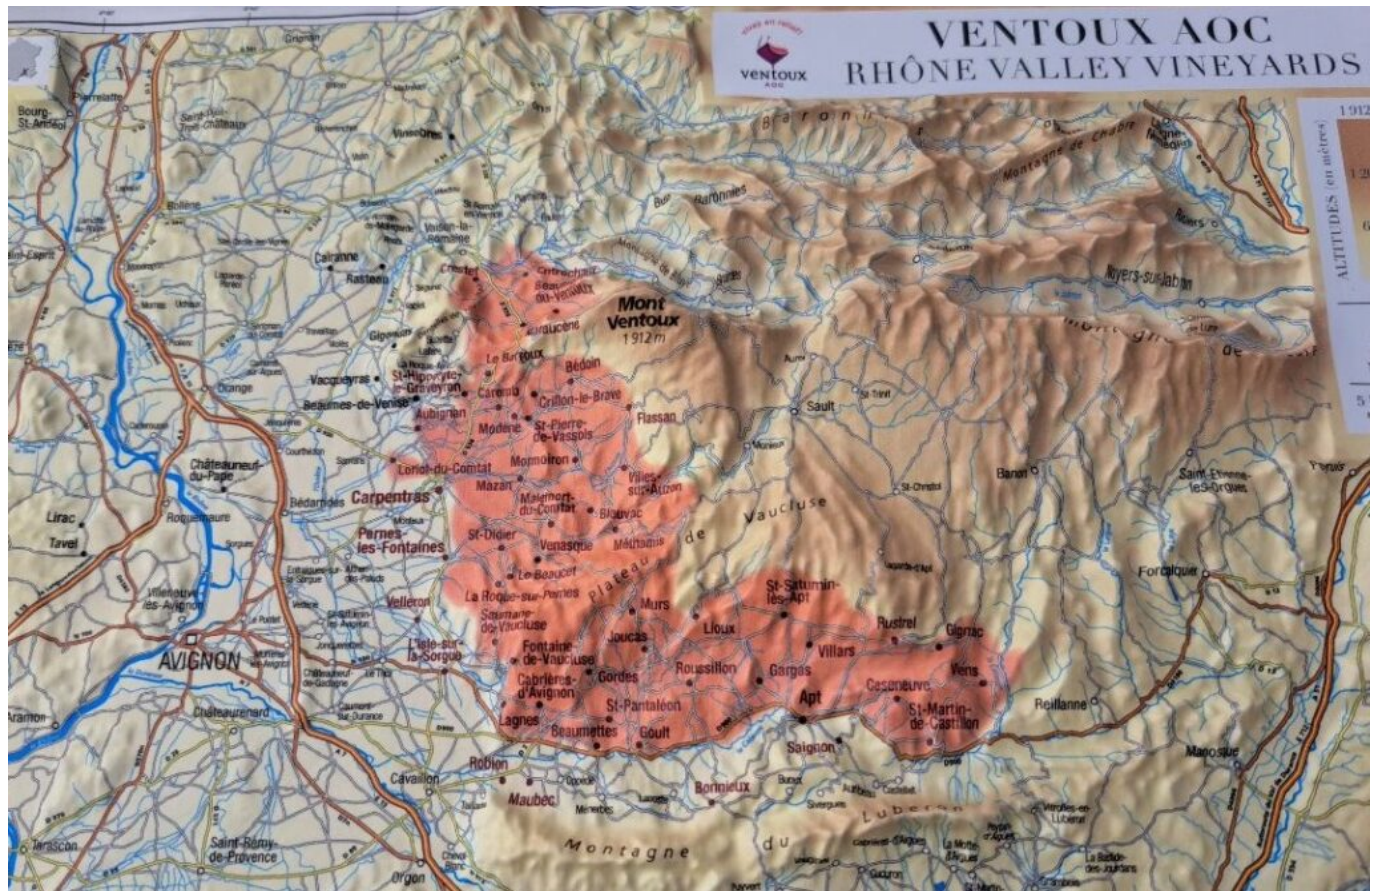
VENTOUX AOC
RHÔNE VALLEY VINEYARDS

ventoux AOC

ALTITUDES (en mètres)
1912

Baronnies
Montagne de Chabre
Mont Ventoux 1912 m
Plateau de Vaucluse
Montagne du Luberon

Bourg-St-Andéol
Pierrelatte
Bollène
Cairanne
Rasteau
Vaison-la-Romaine
Crestet
Entrechaux
Beaumont-du-Ventoux
Malaucène
Gigondas
Le Barroux
Bédoin
Vacqueyras
St-Hippolyte-le-Graveyron
Caromb
Crillon-le-Brave
Beaumes-de-Venise
Aubignan
Modène
St-Pierre-de-Vassols
Flassan
Orange
Loriol-du-Comtat
Mormoiron
Villes-sur-Auzon
Châteauneuf-du-Pape
Carpentras
Mazan
Malemort-du-Comtat
Blauvac
Bédarrides
Lirac
Roquemaure
Tavel
Pernes-les-Fontaines
St-Didier
Venasque
Méthamis
Le Beaucet
La Roque-sur-Pernes
Saumane-de-Vaucluse
Villeneuve-lès-Avignon
Velleron
L'Isle-sur-la-Sorgue
AVIGNON
Fontaine-de-Vaucluse
Murs
Joucas
Lioux
St-Saturnin-lès-Apt
Rustrel
Gignac
Villars
Roussillon
Gargas
Cabrières-d'Avignon
Gordes
Apt
Caseneuve
Viens
St-Martin-de-Castillon
Lagnes
St-Pantaléon
Beaumettes
Goult
Saignon
Châteaurenard
Aramon
Cavaillon
Robion
Maubec
Bonnieux
Tarascon
Saint-Rémy-de-Provence
Orgon
Sault
Banon
Saint-Étienne-les-Orgues
Forcalquier
Reillanne
Manosque
Noyers-sur-Jabron
Séderon
Laragne-Montéglin
Buis-les-Baronnies
Montbrun
Mollans
Sarrians
St-Christol
Murs
Lacoste
Ménerbes
Oppède
Buoux
Sivergues
Auribeau
Céreste
Vitrolles-en-Luberon
La Motte-d'Aigues
Cabrières-d'Aigues
Pertuis
La Bastide-des-Jourdans
Cadenet